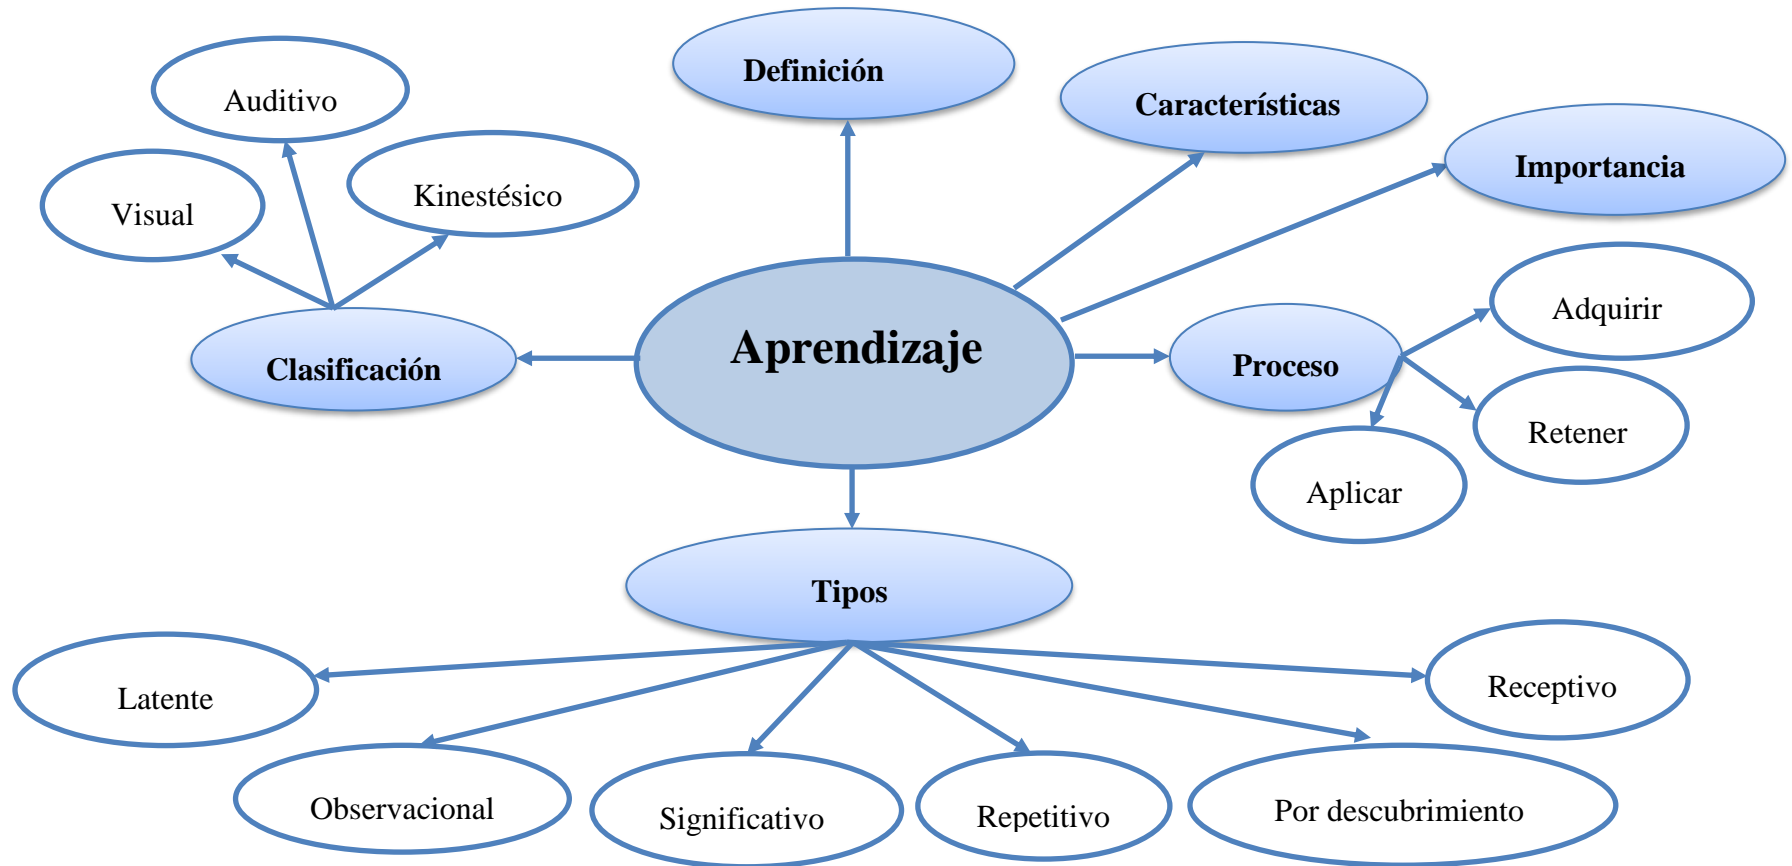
Definición

Características

Importancia

Auditivo

Kinestésico

Visual

Aprendizaje

Clasificación

Proceso

Adquirir

Retener

Aplicar

Tipos

Latente

Receptivo

Observacional

Significativo

Repetitivo

Por descubrimiento